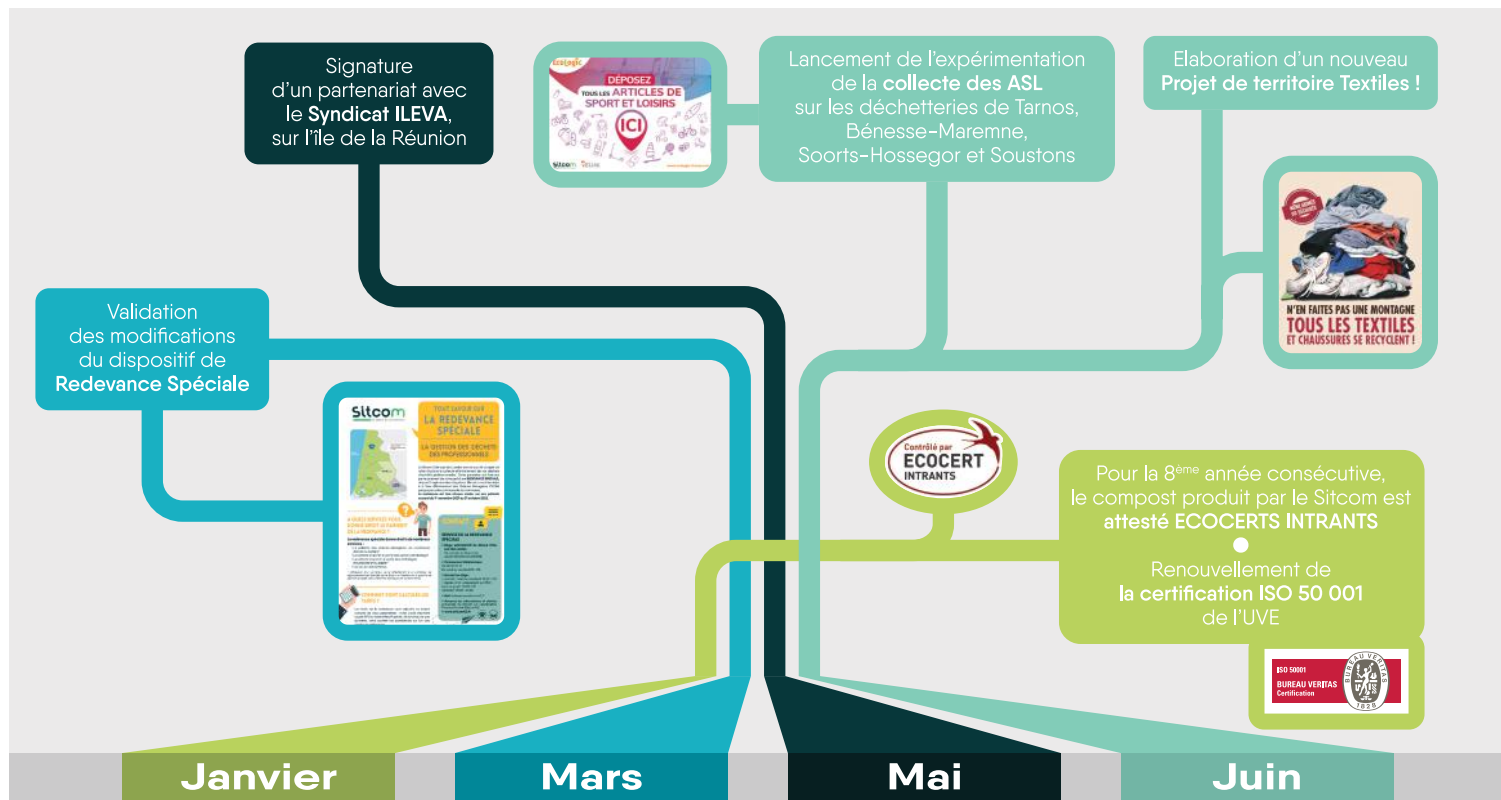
Signature d'un partenariat avec le Syndicat ILEVA, sur l'île de la Réunion

Ecologic
DÉPOSEZ TOUS LES ARTICLES DE SPORT ET LOISIRS
ICI
Sitcom

Lancement de l'expérimentation de la collecte des ASL sur les déchetteries de Tarnos, Bénesse-Maremne, Soorts-Hossegor et Soustons

Elaboration d'un nouveau Projet de territoire Textiles !

N'EN FAITES PAS UNE MONTAGNE
TOUS LES TEXTILES ET CHAUSSURES SE RECYCLENT !

Validation des modifications du dispositif de Redevance Spéciale

Sitcom
TOUT SAVOIR SUR LA REDEVANCE SPÉCIALE
LA GESTION DES DÉCHETS DES PROFESSIONNELS

Contrôlé par ECOCERT INTRANTS

Pour la 8$^{ème}$ année consécutive, le compost produit par le Sitcom est attesté ECOCERTS INTRANTS
●
Renouvellement de la certification ISO 50 001 de l'UVE

ISO 50001
BUREAU VERITAS
Certification
BUREAU VERITAS
1828

Janvier
Mars
Mai
Juin